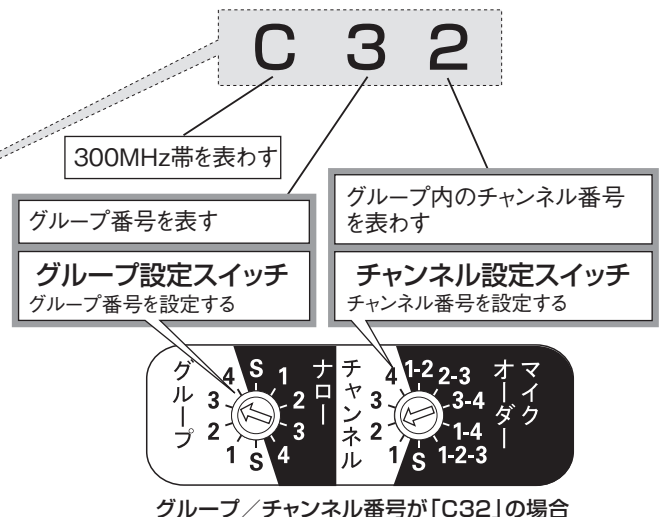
C 3 2

300MHz帯を表わす

グループ番号を表す

グループ設定スイッチ
グループ番号を設定する

グループ内のチャンネル番号を表わす

チャンネル設定スイッチ
チャンネル番号を設定する

グループ
4
3
2
1
S
S
1
2
3
4
ナロー

チャンネル
4
3
2
1
S
1-2
2-3
3-4
1-4
1-2-3
マイクオーダー

グループ／チャンネル番号が「C32」の場合